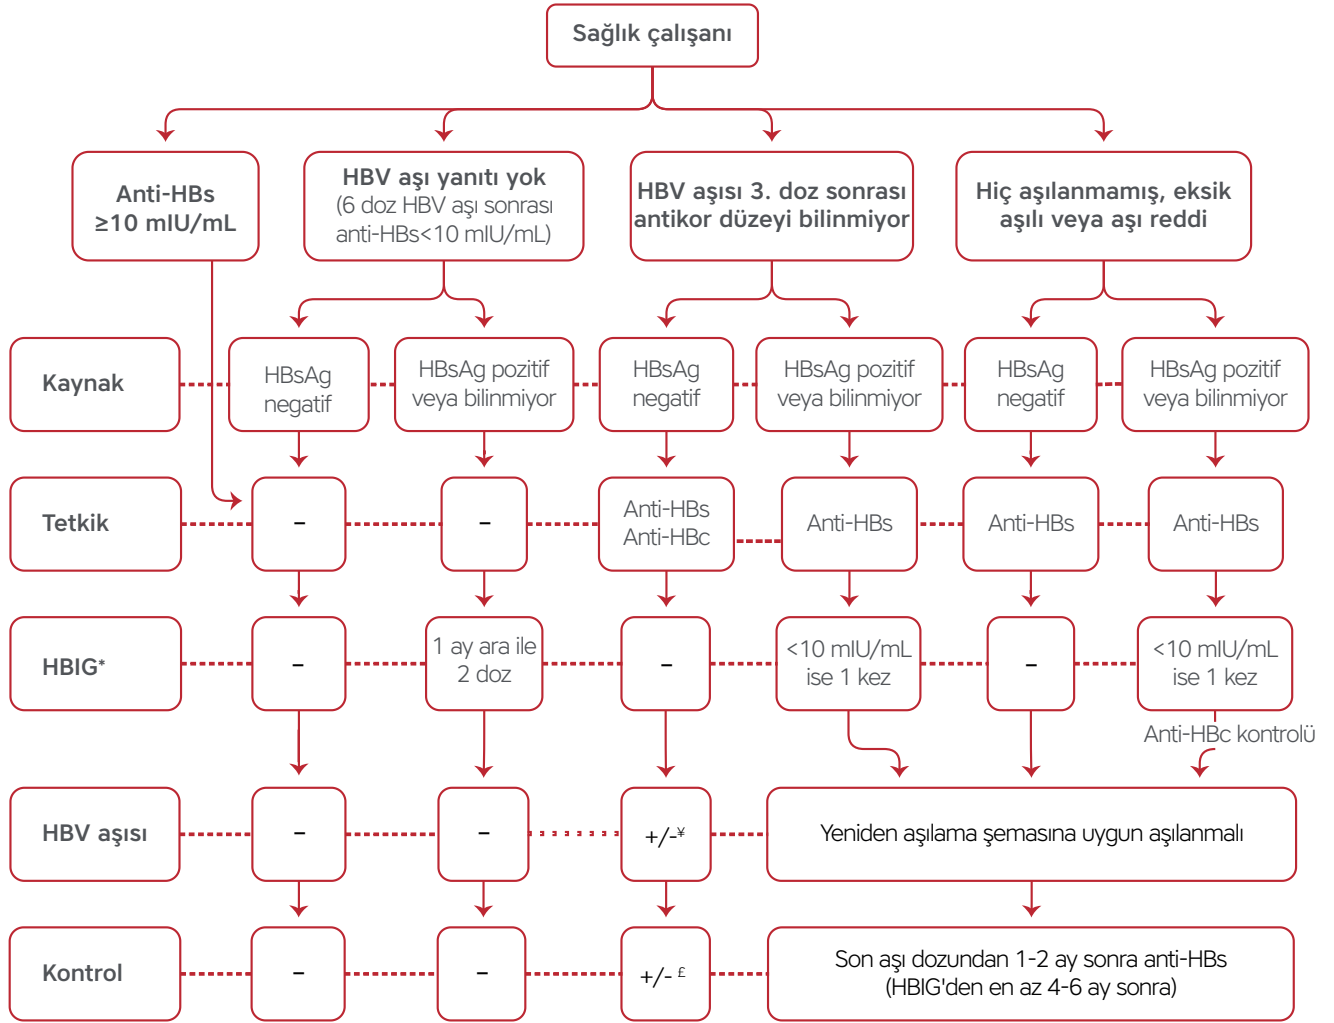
Sağlık çalışanı

Anti-HBs ≥10 mIU/mL

HBV aşı yanıtı yok (6 doz HBV aşı sonrası anti-HBs<10 mIU/mL)

HBV aşısı 3. doz sonrası antikor düzeyi bilinmiyor

Hiç aşılanmamış, eksik aşılı veya aşı reddi

Kaynak

HBsAg negatif

HBsAg pozitif veya bilinmiyor

HBsAg negatif

HBsAg pozitif veya bilinmiyor

HBsAg negatif

HBsAg pozitif veya bilinmiyor

Tetkik

–

–

Anti-HBs Anti-HBc

Anti-HBs

Anti-HBs

Anti-HBs

HBIG*

–

1 ay ara ile 2 doz

–

<10 mIU/mL ise 1 kez

–

<10 mIU/mL ise 1 kez

Anti-HBc kontrolü

HBV aşısı

–

–

+/-¥

Yeniden aşılama şemasına uygun aşılanmalı

Kontrol

–

–

+/- £

Son aşı dozundan 1-2 ay sonra anti-HBs (HBIG'den en az 4-6 ay sonra)